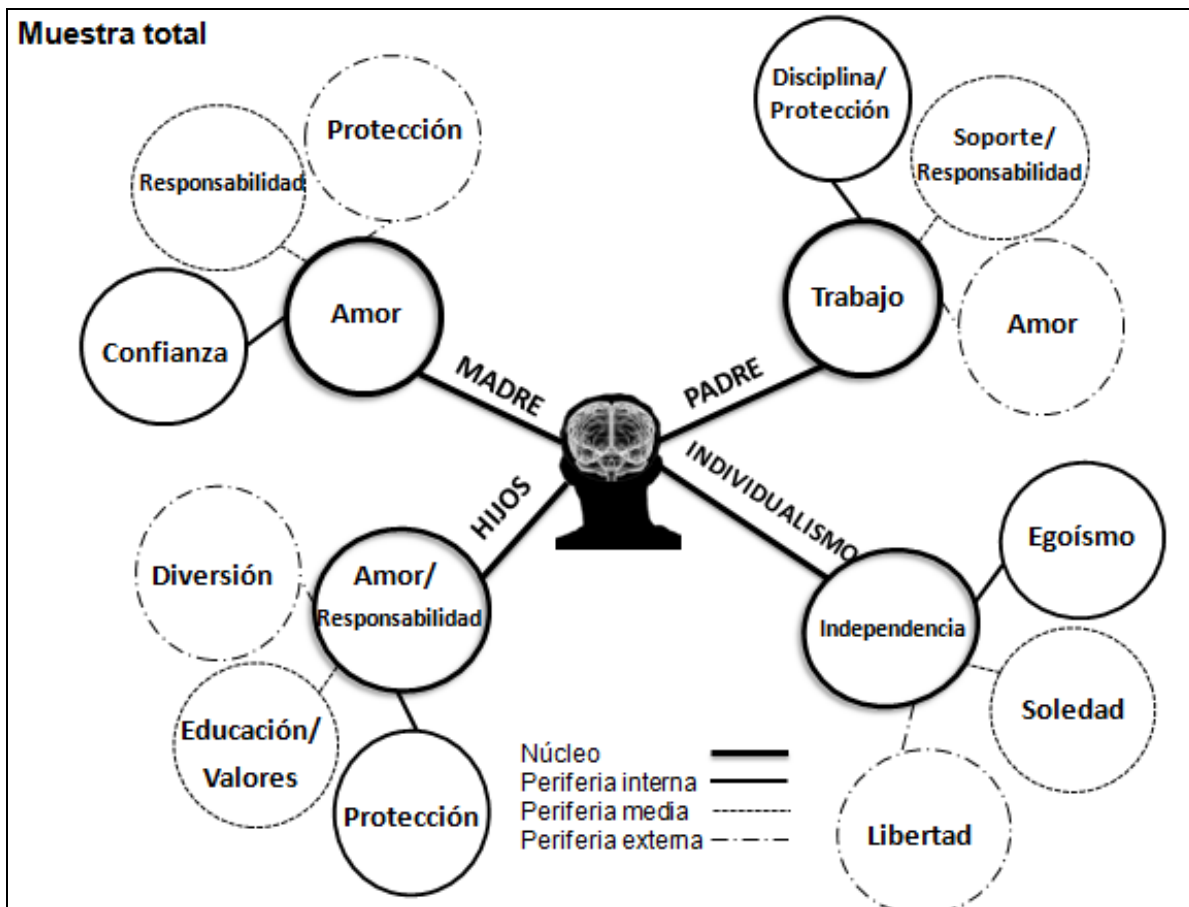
Muestra total

Protección

Responsabilidad

Amor

Confianza

MADRE

Disciplina/ Protección

Soporte/ Responsabilidad

Trabajo

Amor

PADRE

HIJOS

Diversión

Amor/ Responsabilidad

Educación/ Valores

Protección

INDIVIDUALISMO

Egoísmo

Independencia

Soledad

Libertad

Núcleo
Periferia interna
Periferia media
Periferia externa